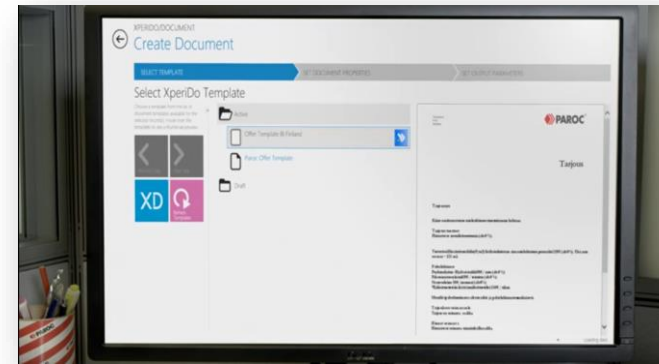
XPERIDO/DOCUMENT
Create Document

SELECT TEMPLATE
SET DOCUMENT PROPERTIES
SET OUTPUT PARAMETERS

Select XperiDo Template

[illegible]

XD

Active
Offer Template (B Finland)
Paroc Offer Template
Draft

PAROC

Tarjous

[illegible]